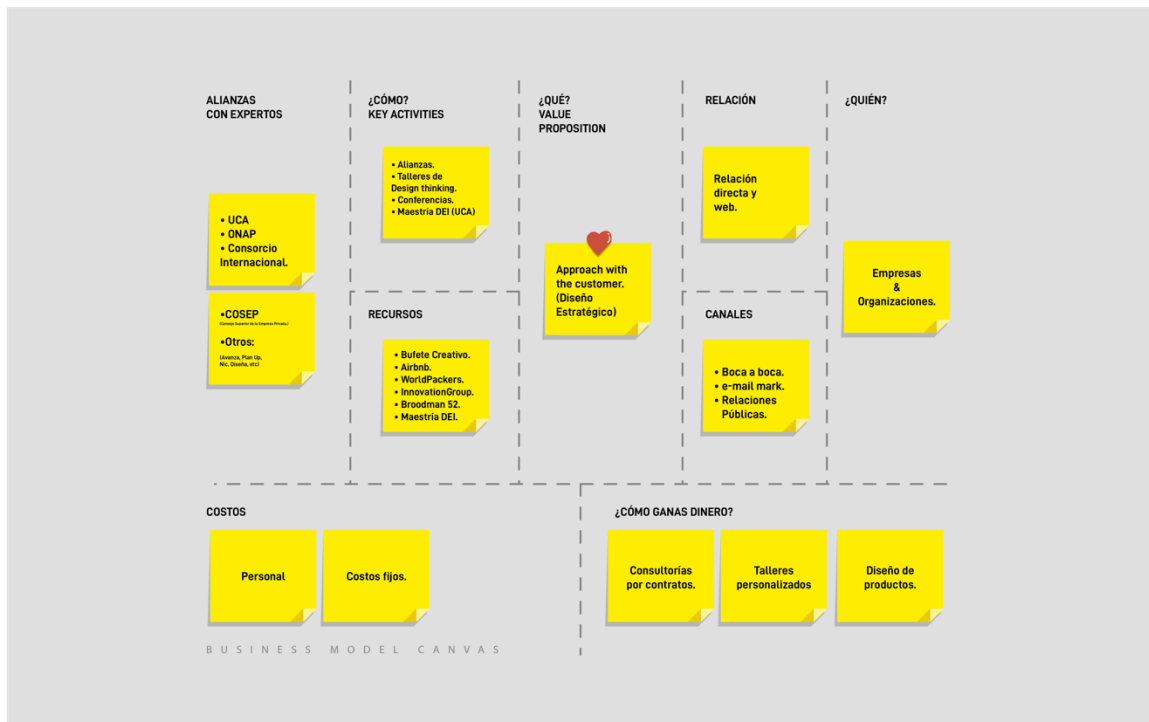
ALIANZAS CON EXPERTOS

• UCA
• ONAP
• Consorcio Internacional.

•COSEP
(Consejo Superior de la Empresa Privada)

•Otros:
(Avenza, Plan Up, Nic. Diseña, etc)

¿CÓMO? KEY ACTIVITIES

• Alianzas.
• Talleres de Design thinking.
• Conferencias.
• Maestría DEI (UCA)

RECURSOS

• Bufete Creativo.
• Airbnb.
• WorldPackers.
• InnovationGroup.
• Broodman 52.
• Maestría DEI.

¿QUÉ? VALUE PROPOSITION

Approach with the customer. (Diseño Estratégico)

RELACIÓN

Relación directa y web.

CANALES

• Boca a boca.
• e-mail mark.
• Relaciones Públicas.

¿QUIÉN?

Empresas & Organizaciones.

COSTOS

Personal

Costos fijos.

¿CÓMO GANAS DINERO?

Consultorías por contratos.

Talleres personalizados

Diseño de productos.

BUSINESS MODEL CANVAS